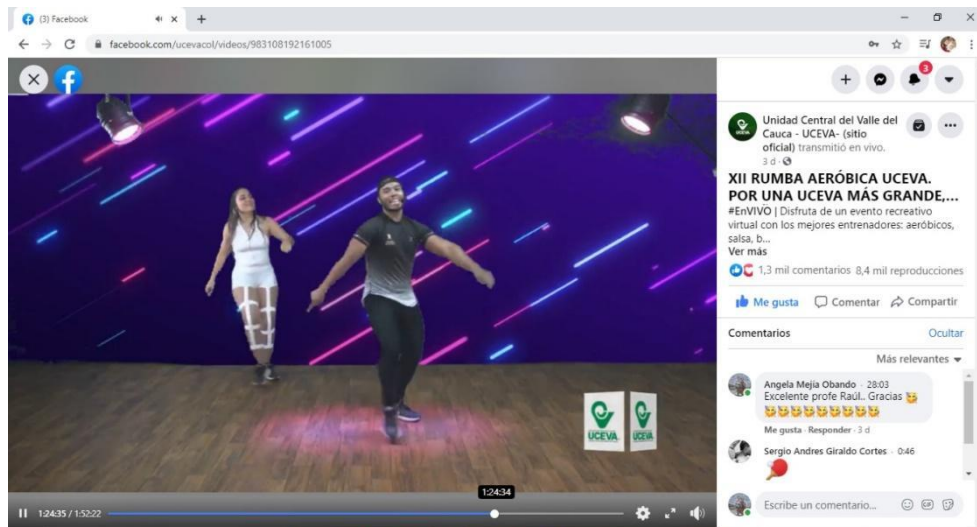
(3) Facebook

facebook.com/ucevacol/videos/983108192161005

3

Unidad Central del Valle del Cauca - UCEVA- (sitio oficial) transmitió en vivo.
3 d ·

XII RUMBA AERÓBICA UCEVA. POR UNA UCEVA MÁS GRANDE,...

#EnVIVO | Disfruta de un evento recreativo virtual con los mejores entrenadores: aeróbicos, salsa, b...
Ver más

1,3 mil comentarios 8,4 mil reproducciones

Me gusta Comentar Compartir

Comentarios Ocultar

Más relevantes

Angela Mejia Obando · 28:03
Excelente profe Raúl.. Gracias
Me gusta · Responder · 3 d

Sergio Andres Giraldo Cortes · 0:46

Escribe un comentario...

UCEVA UCEVA

1:24:34

1:24:35 / 1:52:22